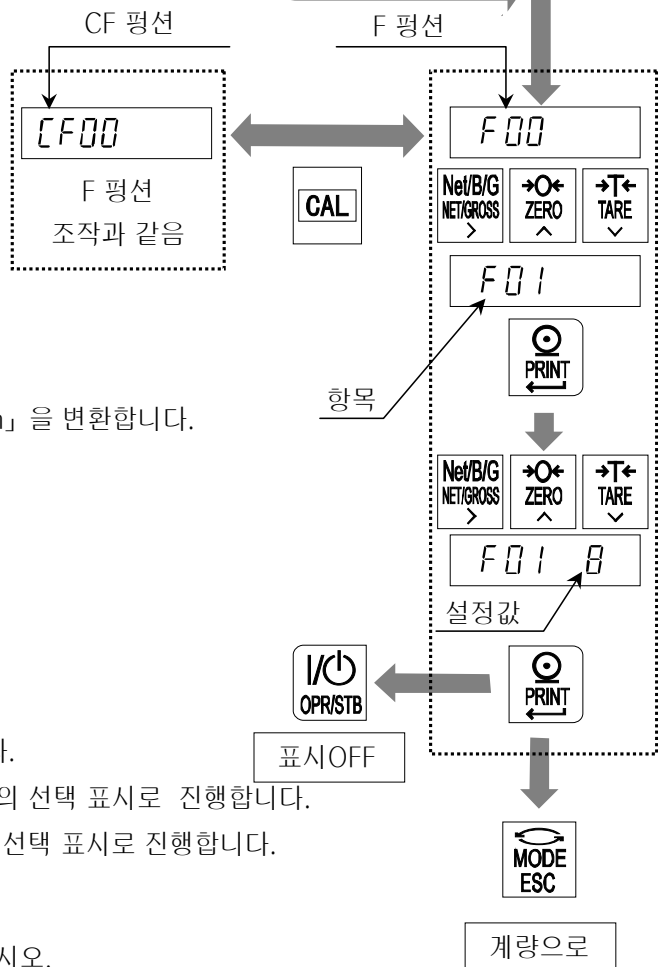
CF 펑션

F 펑션

CF00

F 펑션
조작과 같음

CAL

F00

Net/B/G NET/GROSS >

ZERO ^

TARE v

F01

PRINT

항목

」을 변환합니다.

Net/B/G NET/GROSS >

ZERO ^

TARE v

F01 8

설정값

I/⏻ OPR/STB

PRINT

.

표시OFF

의 선택 표시로 진행합니다.

선택 표시로 진행합니다.

MODE ESC

시오.

계량으로